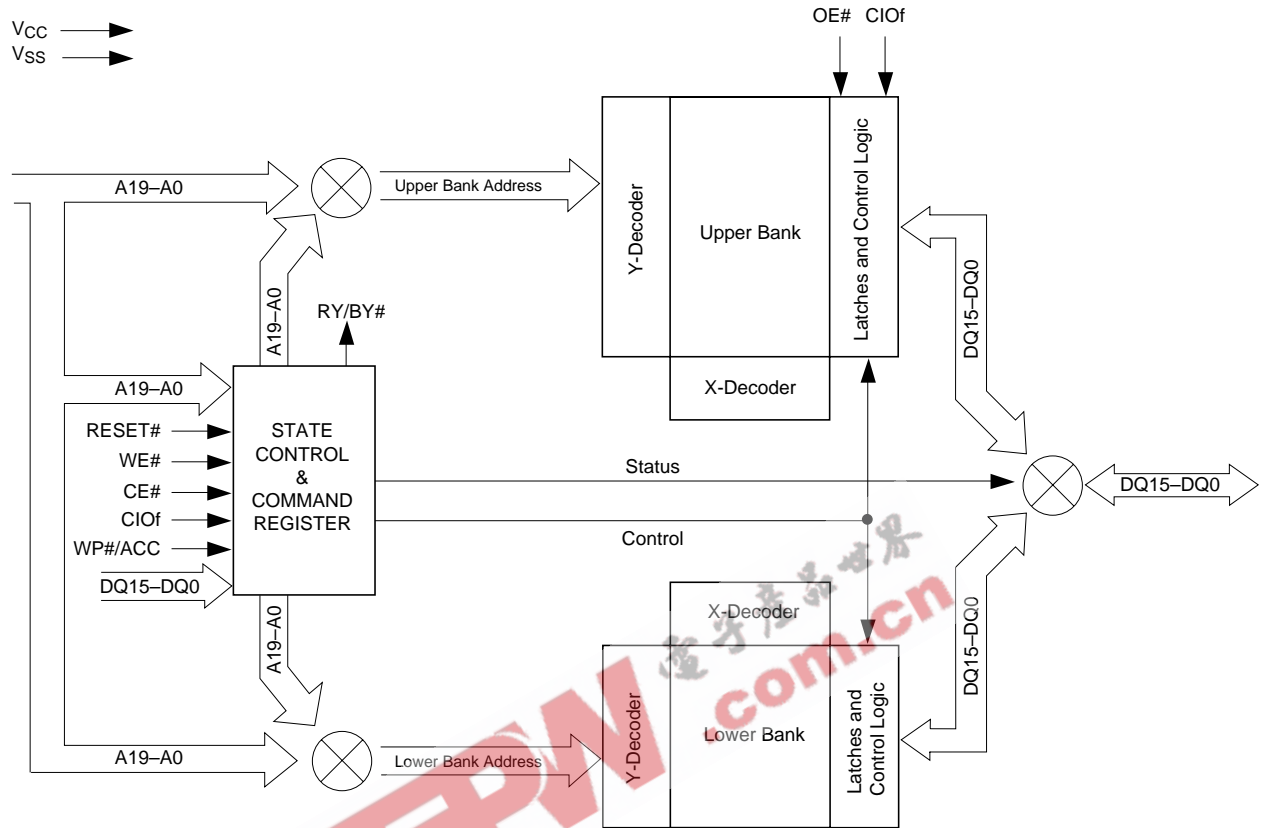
$V_{CC}$
$V_{SS}$

OE# CIOf

A19–A0

Upper Bank Address

Y-Decoder

Upper Bank

Latches and Control Logic

DQ15–DQ0

A19–A0

RY/BY#

A19–A0

X-Decoder

RESET#
WE#
CE#
CIOf
WP#/ACC
DQ15–DQ0

STATE CONTROL & COMMAND REGISTER

Status

Control

DQ15–DQ0

A19–A0

X-Decoder

DQ15–DQ0

Y-Decoder

Lower Bank

Latches and Control Logic

A19–A0

Lower Bank Address

电子产品世界
EPW.com.cn